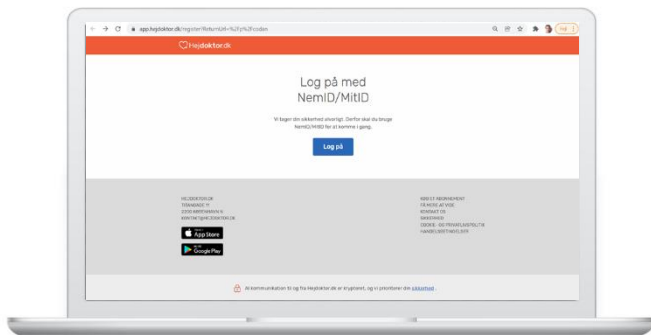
app.hejdoktor.dk/register?ReturnUrl=%2Fy%2Fcodes

Hejdoktor.dk

Log på med NemID/MitID

Vi tager din sikkerhed alvorligt. Derfor skal du bruge NemID/MitID for at komme i gang.

Log på

HEJDOKTOR.DK
TORVEGADE 11
2300 KØBENHAVN S
KONTAKT@HEJDOKTOR.DK

App Store

Google Play

BRUGERBETINGELSER
DE HEDE AT VIDE
KONTAKT OS
SIKKERHED
COOKIE- OG PRIVATLIVSPOLITIK
HANDELSBETINGELSER

Al kommunikation til og fra Hejdoktor.dk er krypteret, og vi prioriterer din sikkerhed.